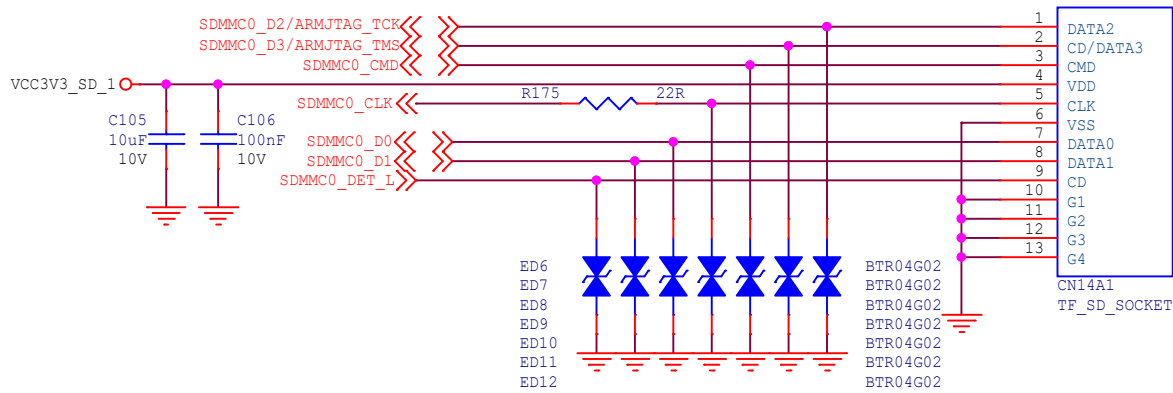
SDMMC0_D2/ARMJTAG_TCK
SDMMC0_D3/ARMJTAG_TMS
SDMMC0_CMD
VCC3V3_SD_1
SDMMC0_CLK
R175
22R
SDMMC0_D0
SDMMC0_D1
SDMMC0_DET_L
C105
10uF
10V
C106
100nF
10V

1 DATA2
2 CD/DATA3
3 CMD
4 VDD
5 CLK
6 VSS
7 DATA0
8 DATA1
9 CD
10 G1
11 G2
12 G3
13 G4
CN14A1
TF_SD_SOCKET

ED6
ED7
ED8
ED9
ED10
ED11
ED12
BTR04G02
BTR04G02
BTR04G02
BTR04G02
BTR04G02
BTR04G02
BTR04G02